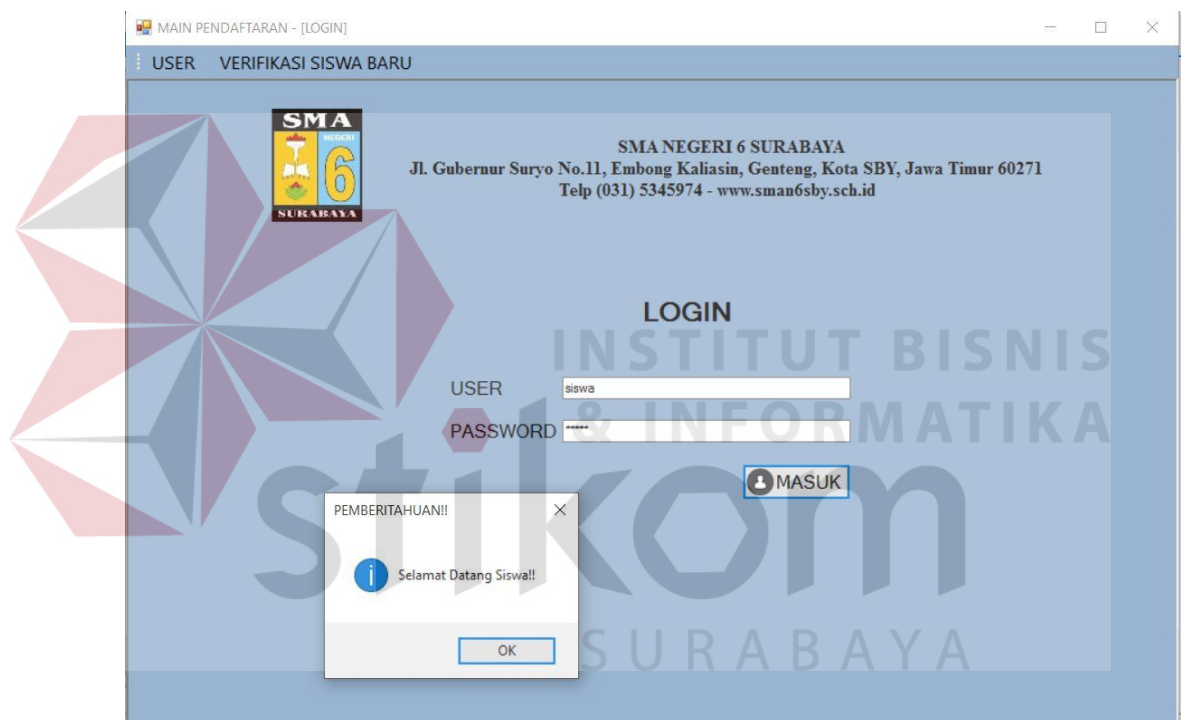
MAIN PENDAFTARAN - [LOGIN]

USER VERIFIKASI SISWA BARU

SMA NEGERI 6 SURABAYA

SMA NEGERI 6 SURABAYA
Jl. Gubernur Suryo No.11, Embong Kaliasin, Genteng, Kota SBY, Jawa Timur 60271
Telp (031) 5345974 - www.sman6sby.sch.id

LOGIN

USER siswa

PASSWORD ••••••

MASUK

PEMBERITAHUAN!!

Selamat Datang Siswa!!

OK

INSTITUT BISNIS & INFORMATIKA stikom SURABAYA